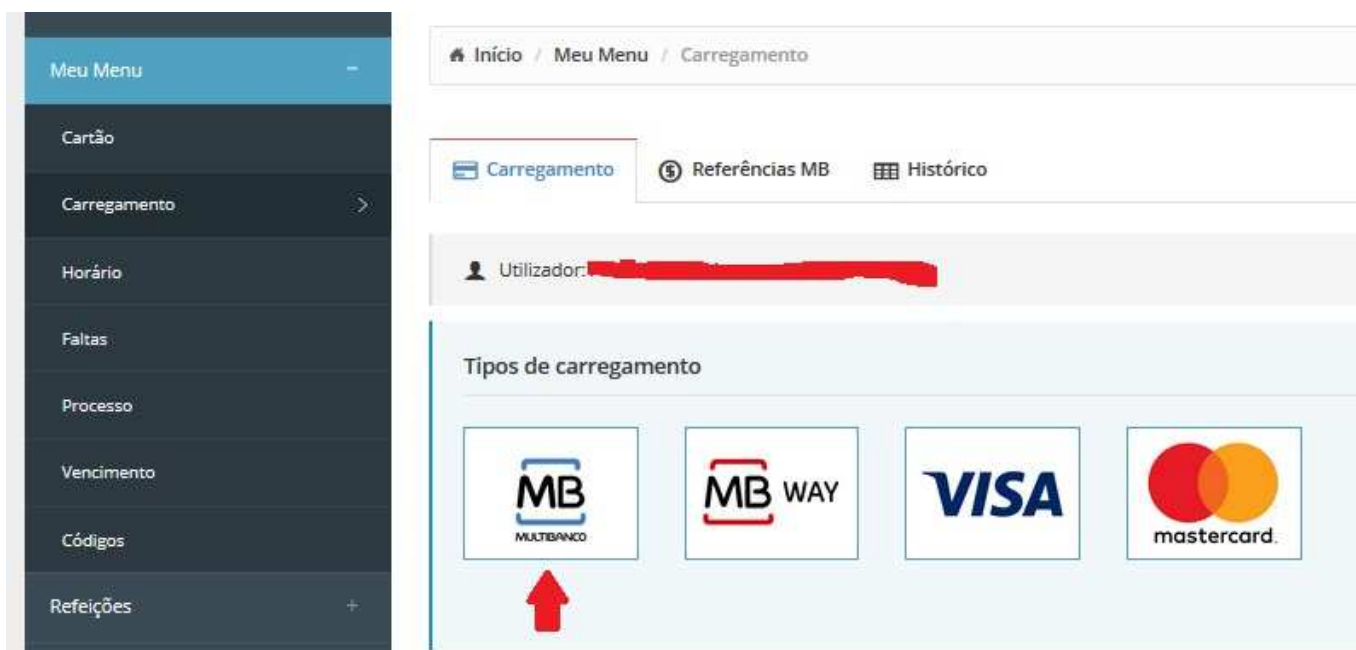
Meu Menu −

Cartão

Carregamento >

Horário

Faltas

Processo

Vencimento

Códigos

Refeições +

Início / Meu Menu / Carregamento

Carregamento | Referências MB | Histórico

Utilizador: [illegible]

Tipos de carregamento

MB MULTIBANCO

MB WAY

VISA

mastercard.